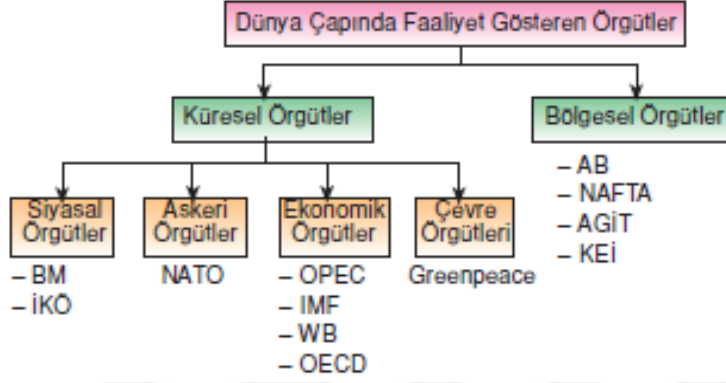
Dünya Çapında Faaliyet Gösteren Örgütler

Küresel Örgütler

Bölgesel Örgütler

– AB
– NAFTA
– AGİT
– KEİ

Siyasal Örgütler
– BM
– İKÖ

Askeri Örgütler
NATO

Ekonomik Örgütler
– OPEC
– IMF
– WB
– OECD

Çevre Örgütleri
Greenpeace